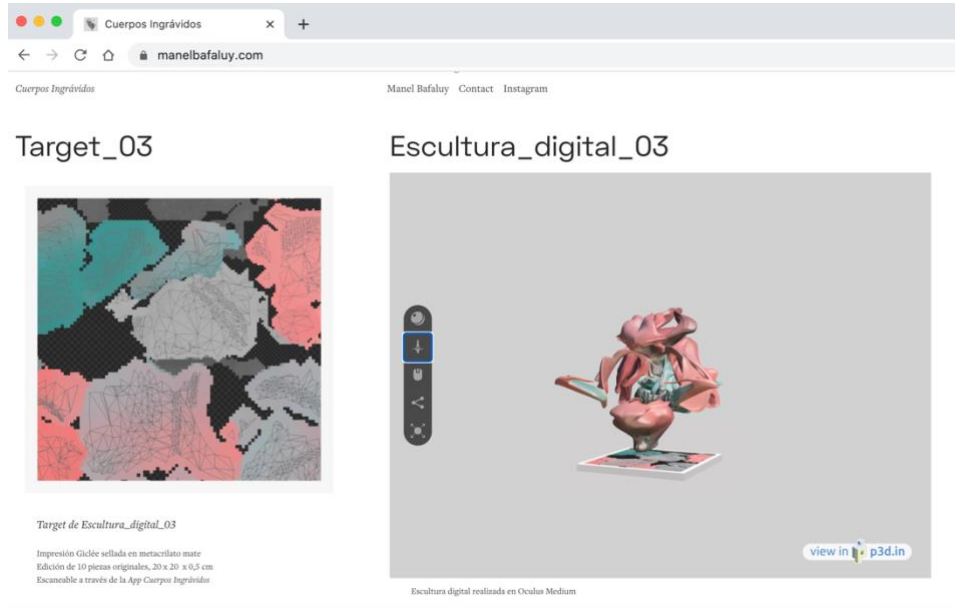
Cuerpos Ingrávidos
manelbafaluy.com

Cuerpos Ingrávidos

Manel Bafaluy Contact Instagram

Target_03

Escultura_digital_03

Target de Escultura_digital_03

Impresión Giclée sellada en metacrilato mate
Edición de 10 piezas originales, 20 x 20 x 0,5 cm
Escaneable a través de la App Cuerpos Ingrávidos

view in p3d.in

Escultura digital realizada en Oculus Medium